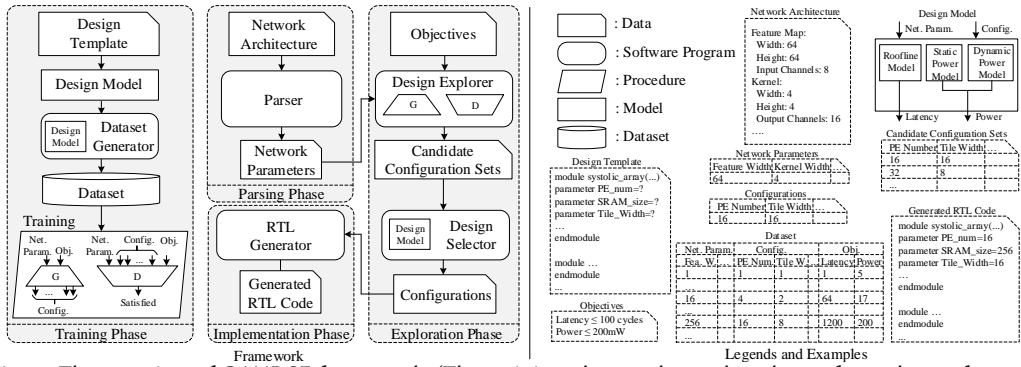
Design Template

Design Model

Design Model

Dataset Generator

Dataset

Training

Net. Param.

Obj.

Net. Param.

Config.

Obj.

G

...

Config.

D

Satisfied

Training Phase

Network Architecture

Parser

Network Parameters

Parsing Phase

RTL Generator

Generated RTL Code

Implementation Phase

Objectives

Design Explorer

G

D

Candidate Configuration Sets

Design Model

Design Selector

Configurations

Exploration Phase

Framework

: Data

: Software Program

: Procedure

: Model

: Dataset

Design Template
module systolic_array(...)
parameter PE_num=?
parameter SRAM_size=?
parameter Tile_Width=?
...
endmodule

module ...
endmodule
...

Objectives
Latency ≤ 100 cycles
Power ≤ 200mW

Network Architecture
Feature Map:
Width: 64
Height: 64
Input Channels: 8
Kernel:
Width: 4
Height: 4
Output Channels: 16
....

Network Parameters

| Feature Width | Kernel Width | ... |
|---|---|---|
| 64 | 4 | ... |

Configurations

| PE Number | Tile Width | ... |
|---|---|---|
| 16 | 16 | ... |

Dataset

| Net. Param. Fea. W. | ... | Config. PE Num. | Tile W. | ... | Obj. Latency | Power |
|---|---|---|---|---|---|---|
| 1 | ... | 1 | 1 | ... | 1 | 5 |
| ... | | | | | | |
| 16 | ... | 4 | 2 | ... | 64 | 17 |
| ... | | | | | | |
| 256 | ... | 16 | 8 | ... | 1200 | 200 |

Design Model

Net. Param.

Config.

Roofline Model

Static Power Model

Dynamic Power Model

Latency

Power

Candidate Configuration Sets

| PE Number | Tile Width | ... |
|---|---|---|
| 16 | 16 | ... |
| 32 | 8 | ... |
| ... | ... | ... |

Generated RTL Code
module systolic_array(...)
parameter PE_num=16
parameter SRAM_size=256
parameter Tile_Width=16
...
endmodule

module ...
endmodule
...

Legends and Examples